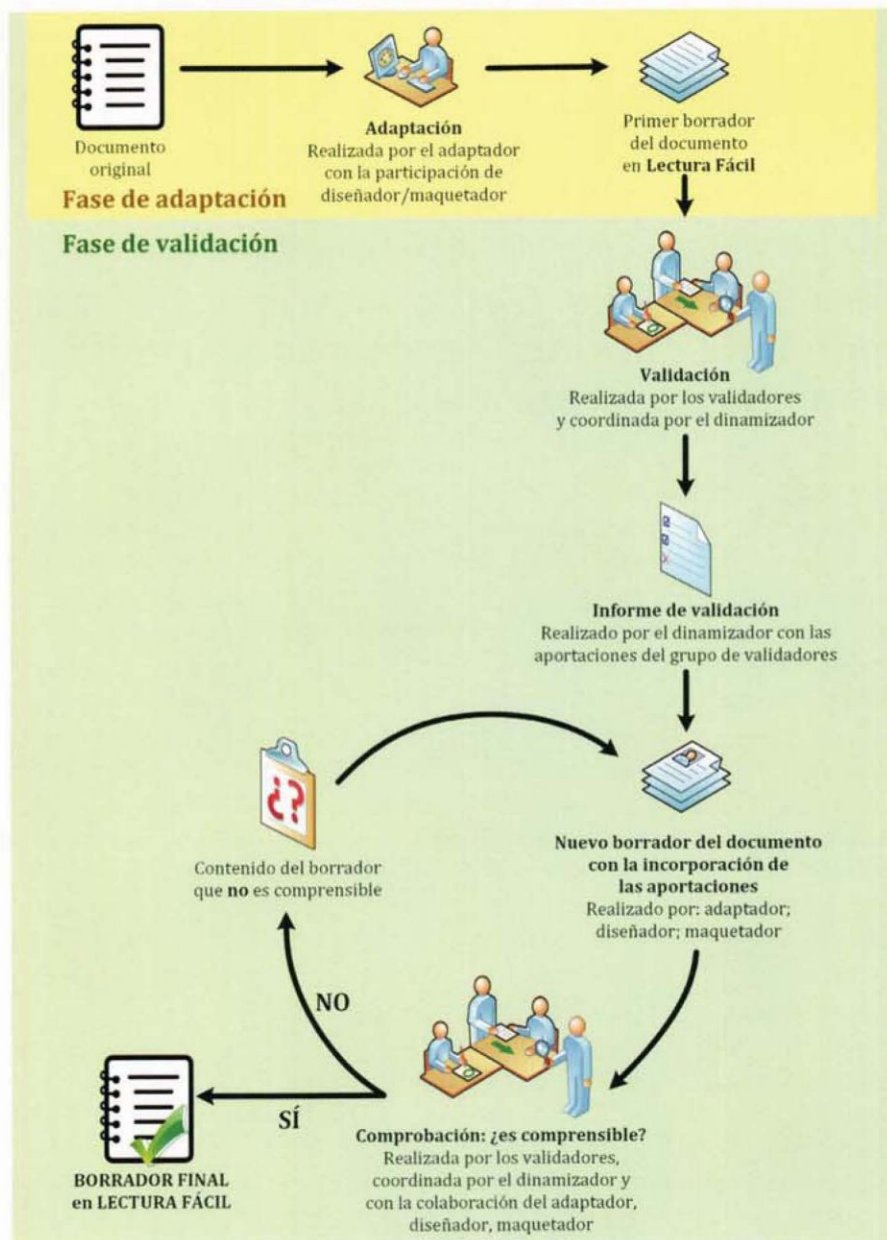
Documento original

Adaptación
Realizada por el adaptador con la participación de diseñador/maquetador

Primer borrador del documento en **Lectura Fácil**

Fase de adaptación

Fase de validación

**Validación**
Realizada por los validadores y coordinada por el dinamizador

**Informe de validación**
Realizado por el dinamizador con las aportaciones del grupo de validadores

¿?

Contenido del borrador que **no** es comprensible

**Nuevo borrador del documento con la incorporación de las aportaciones**
Realizado por: adaptador; diseñador; maquetador

NO

SÍ

**Comprobación: ¿es comprensible?**
Realizada por los validadores, coordinada por el dinamizador y con la colaboración del adaptador, diseñador, maquetador

**BORRADOR FINAL en LECTURA FÁCIL**